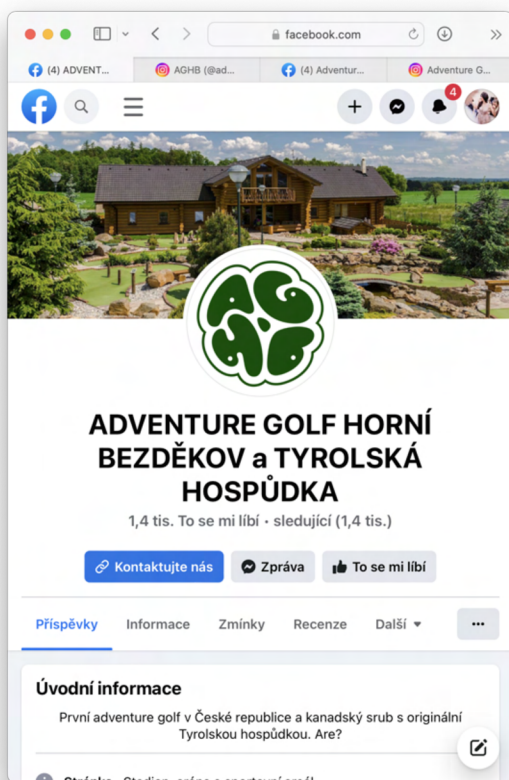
facebook.com

(4) ADVENT... AGHB (@ad... (4) Adventur... Adventure G...

4

AGHB

ADVENTURE GOLF HORNÍ BEZDĚKOV a TYROLSKÁ HOSPŮDKA

1,4 tis. To se mi líbí • sledující (1,4 tis.)

Kontaktujte nás Zpráva To se mi líbí

Příspěvky Informace Zmínky Recenze Další ▾ ···

Úvodní informace

První adventure golf v České republice a kanadský srub s originální Tyrolskou hospůdkou. Are?

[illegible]